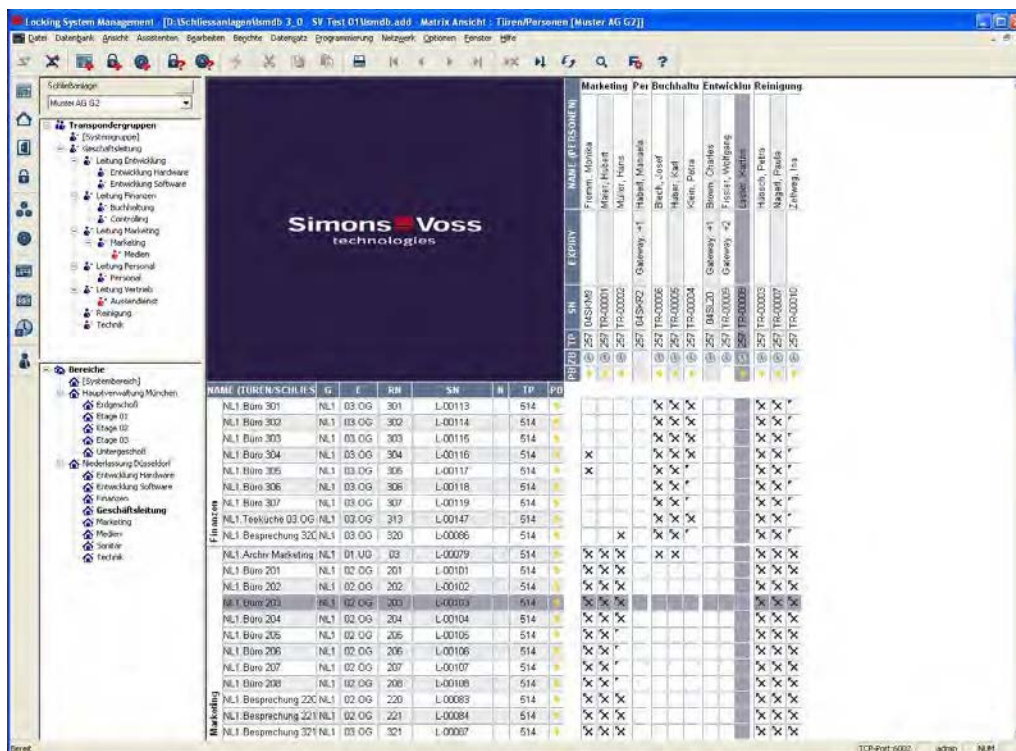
Locking System Management - [D:\Schliessanlagen\lsmdb 3_0 SV Test 01\lsmdb.add - Matrix Ansicht : Türen/Personen [Muster AG G2]]

Datei Datenbank Ansicht Assistenten Bearbeiten Berichte Datengatz Programmierung Netzwerk Optionen Fenster Hilfe

Schließanlage
Muster AG G2

Transpondergruppen
[Systemgruppe]
Geschäftsleitung
Leitung Entwicklung
Entwicklung Hardware
Entwicklung Software
Leitung Finanzen
Buchhaltung
Controlling
Leitung Marketing
Marketing
Medien
Leitung Personal
Personal
Leitung Vertrieb
Aussendienst
Reinigung
Technik

Bereiche
[Systembereich]
Hauptverwaltung München
Erdgeschoß
Etage 01
Etage 02
Etage 03
Untergeschoß
Niederlassung Düsseldorf
Entwicklung Hardware
Entwicklung Software
Finanzen
Geschäftsleitung
Marketing
Medien
Sonitär
Technik

SimonsVoss technologies

NAME (PERSONEN)
EXPIRY
SN
TP
PR ZU

Marketing Per Buchhaltu Entwicklu Reinigung

Fromm, Monika
Maier, Hubert
Müller, Hans
Haberl, Manuela
Brech, Josef
Huber, Karl
Klein, Petra
Brown, Charles
Fischer, Wolfgang
Lepper, Martina
Hübsch, Petra
Nagel, Paula
Zellweg, Ina

Gateway +1
Gateway +1
Gateway +2

04SKM9
TR-00001
TR-00002
04SKR2
TR-00006
TR-00005
TR-00004
04SL20
TR-00009
TR-00008
TR-00003
TR-00007
TR-00010

| NAME (TÜREN/SCHLIES | G | E | RN | SN | B | TP | PO |
|---|---|---|---|---|---|---|---|
| NL1 Büro 301 | NL1 | 03 OG | 301 | L-00113 | | 514 | |
| NL1 Büro 302 | NL1 | 03 OG | 302 | L-00114 | | 514 | |
| NL1 Büro 303 | NL1 | 03 OG | 303 | L-00115 | | 514 | |
| NL1 Büro 304 | NL1 | 03 OG | 304 | L-00116 | | 514 | |
| NL1 Büro 305 | NL1 | 03 OG | 305 | L-00117 | | 514 | |
| NL1 Büro 306 | NL1 | 03 OG | 306 | L-00118 | | 514 | |
| NL1 Büro 307 | NL1 | 03 OG | 307 | L-00119 | | 514 | |
| NL1 Teeküche 03 OG | NL1 | 03 OG | 313 | L-00147 | | 514 | |
| NL1 Besprechung 320 | NL1 | 03 OG | 320 | L-00086 | | 514 | |
| NL1 Archiv Marketing | NL1 | 01 UG | 03 | L-00079 | | 514 | |
| NL1 Büro 201 | NL1 | 02 OG | 201 | L-00101 | | 514 | |
| NL1 Büro 202 | NL1 | 02 OG | 202 | L-00102 | | 514 | |
| NL1 Büro 203 | NL1 | 02 OG | 203 | L-00103 | | 514 | |
| NL1 Büro 204 | NL1 | 02 OG | 204 | L-00104 | | 514 | |
| NL1 Büro 205 | NL1 | 02 OG | 205 | L-00105 | | 514 | |
| NL1 Büro 206 | NL1 | 02 OG | 206 | L-00106 | | 514 | |
| NL1 Büro 207 | NL1 | 02 OG | 207 | L-00107 | | 514 | |
| NL1 Büro 208 | NL1 | 02 OG | 208 | L-00108 | | 514 | |
| NL1 Besprechung 220 | NL1 | 02 OG | 220 | L-00083 | | 514 | |
| NL1 Besprechung 221 | NL1 | 02 OG | 221 | L-00084 | | 514 | |
| NL1 Besprechung 321 | NL1 | 03 OG | 321 | L-00087 | | 514 | |

Finanzen
Marketing

Bereit
TCP-Port 6002 admin NUM